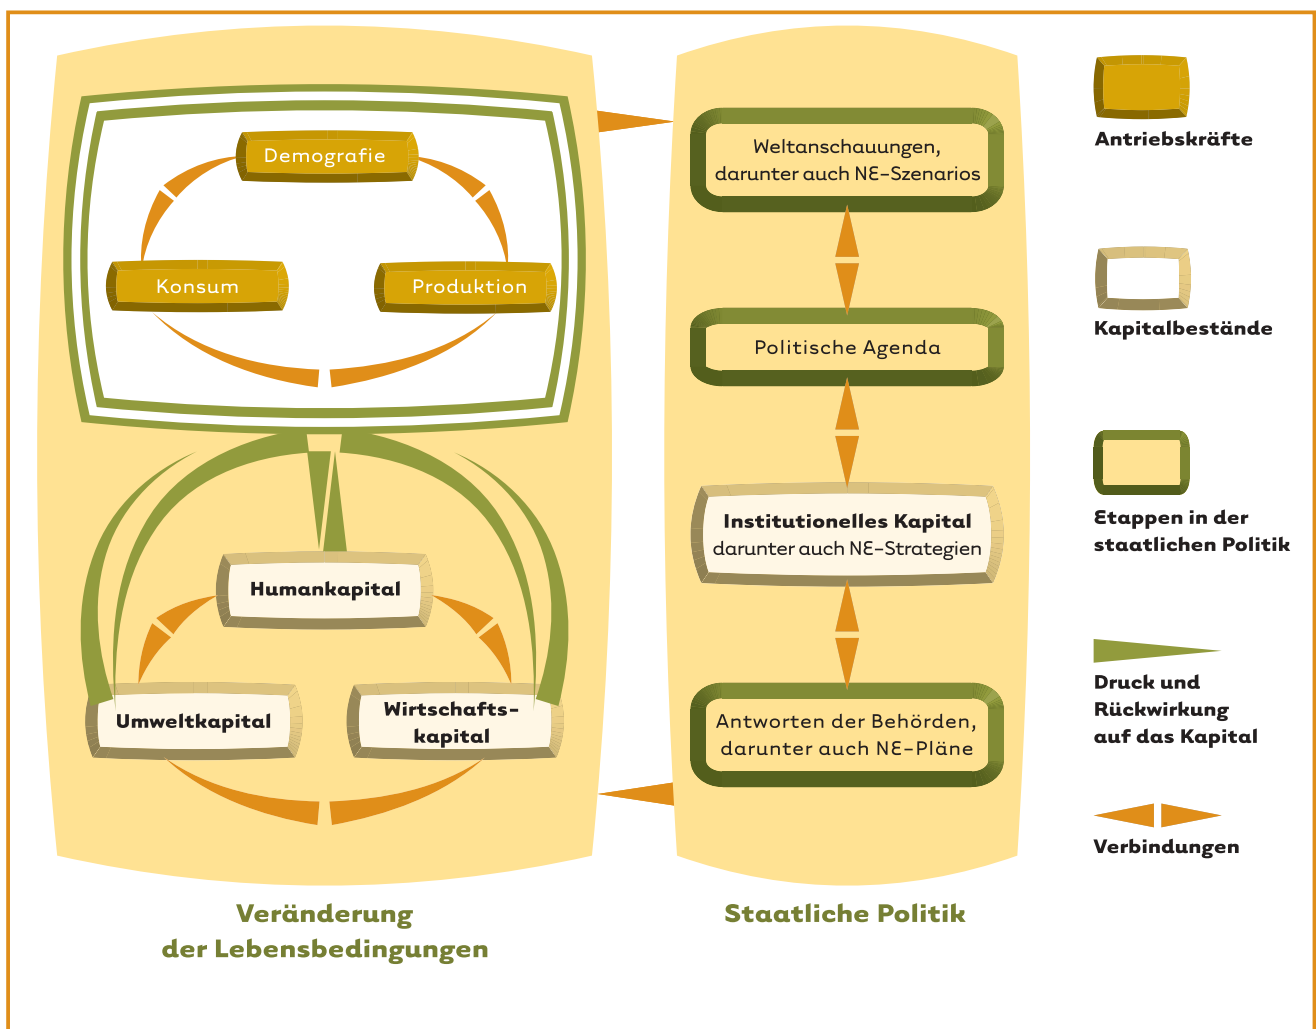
Demografie

Konsum

Produktion

Humankapital

Umweltkapital

Wirtschaftskapital

Weltanschauungen, darunter auch NE-Szenarios

Politische Agenda

Institutionelles Kapital darunter auch NE-Strategien

Antworten der Behörden, darunter auch NE-Pläne

Antriebskräfte

Kapitalbestände

Etappen in der staatlichen Politik

Druck und Rückwirkung auf das Kapital

Verbindungen

Veränderung der Lebensbedingungen

Staatliche Politik